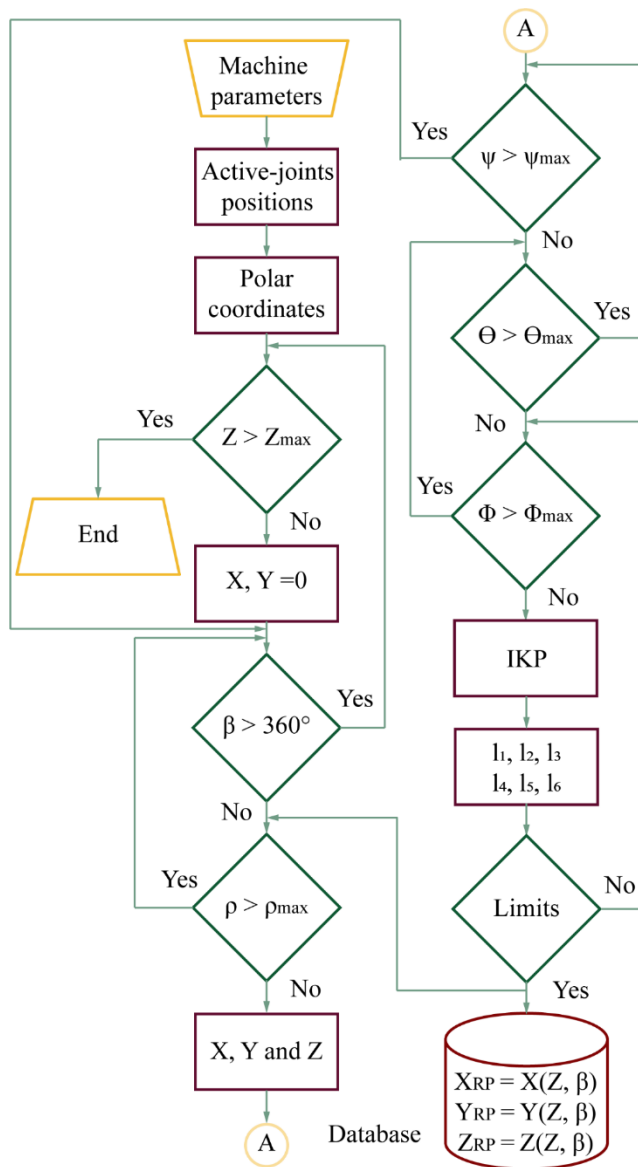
Machine parameters

Active-joints positions

Polar coordinates

Yes

$Z > Z_{max}$

End

No

X, Y =0

$\beta > 360°$

Yes

No

Yes

$\rho > \rho_{max}$

No

X, Y and Z

A

Database

A

Yes

$\psi > \psi_{max}$

No

$\Theta > \Theta_{max}$

Yes

No

Yes

$\Phi > \Phi_{max}$

No

IKP

$l_1, l_2, l_3$
$l_4, l_5, l_6$

Limits

No

Yes

$X_{RP} = X(Z, \beta)$
$Y_{RP} = Y(Z, \beta)$
$Z_{RP} = Z(Z, \beta)$